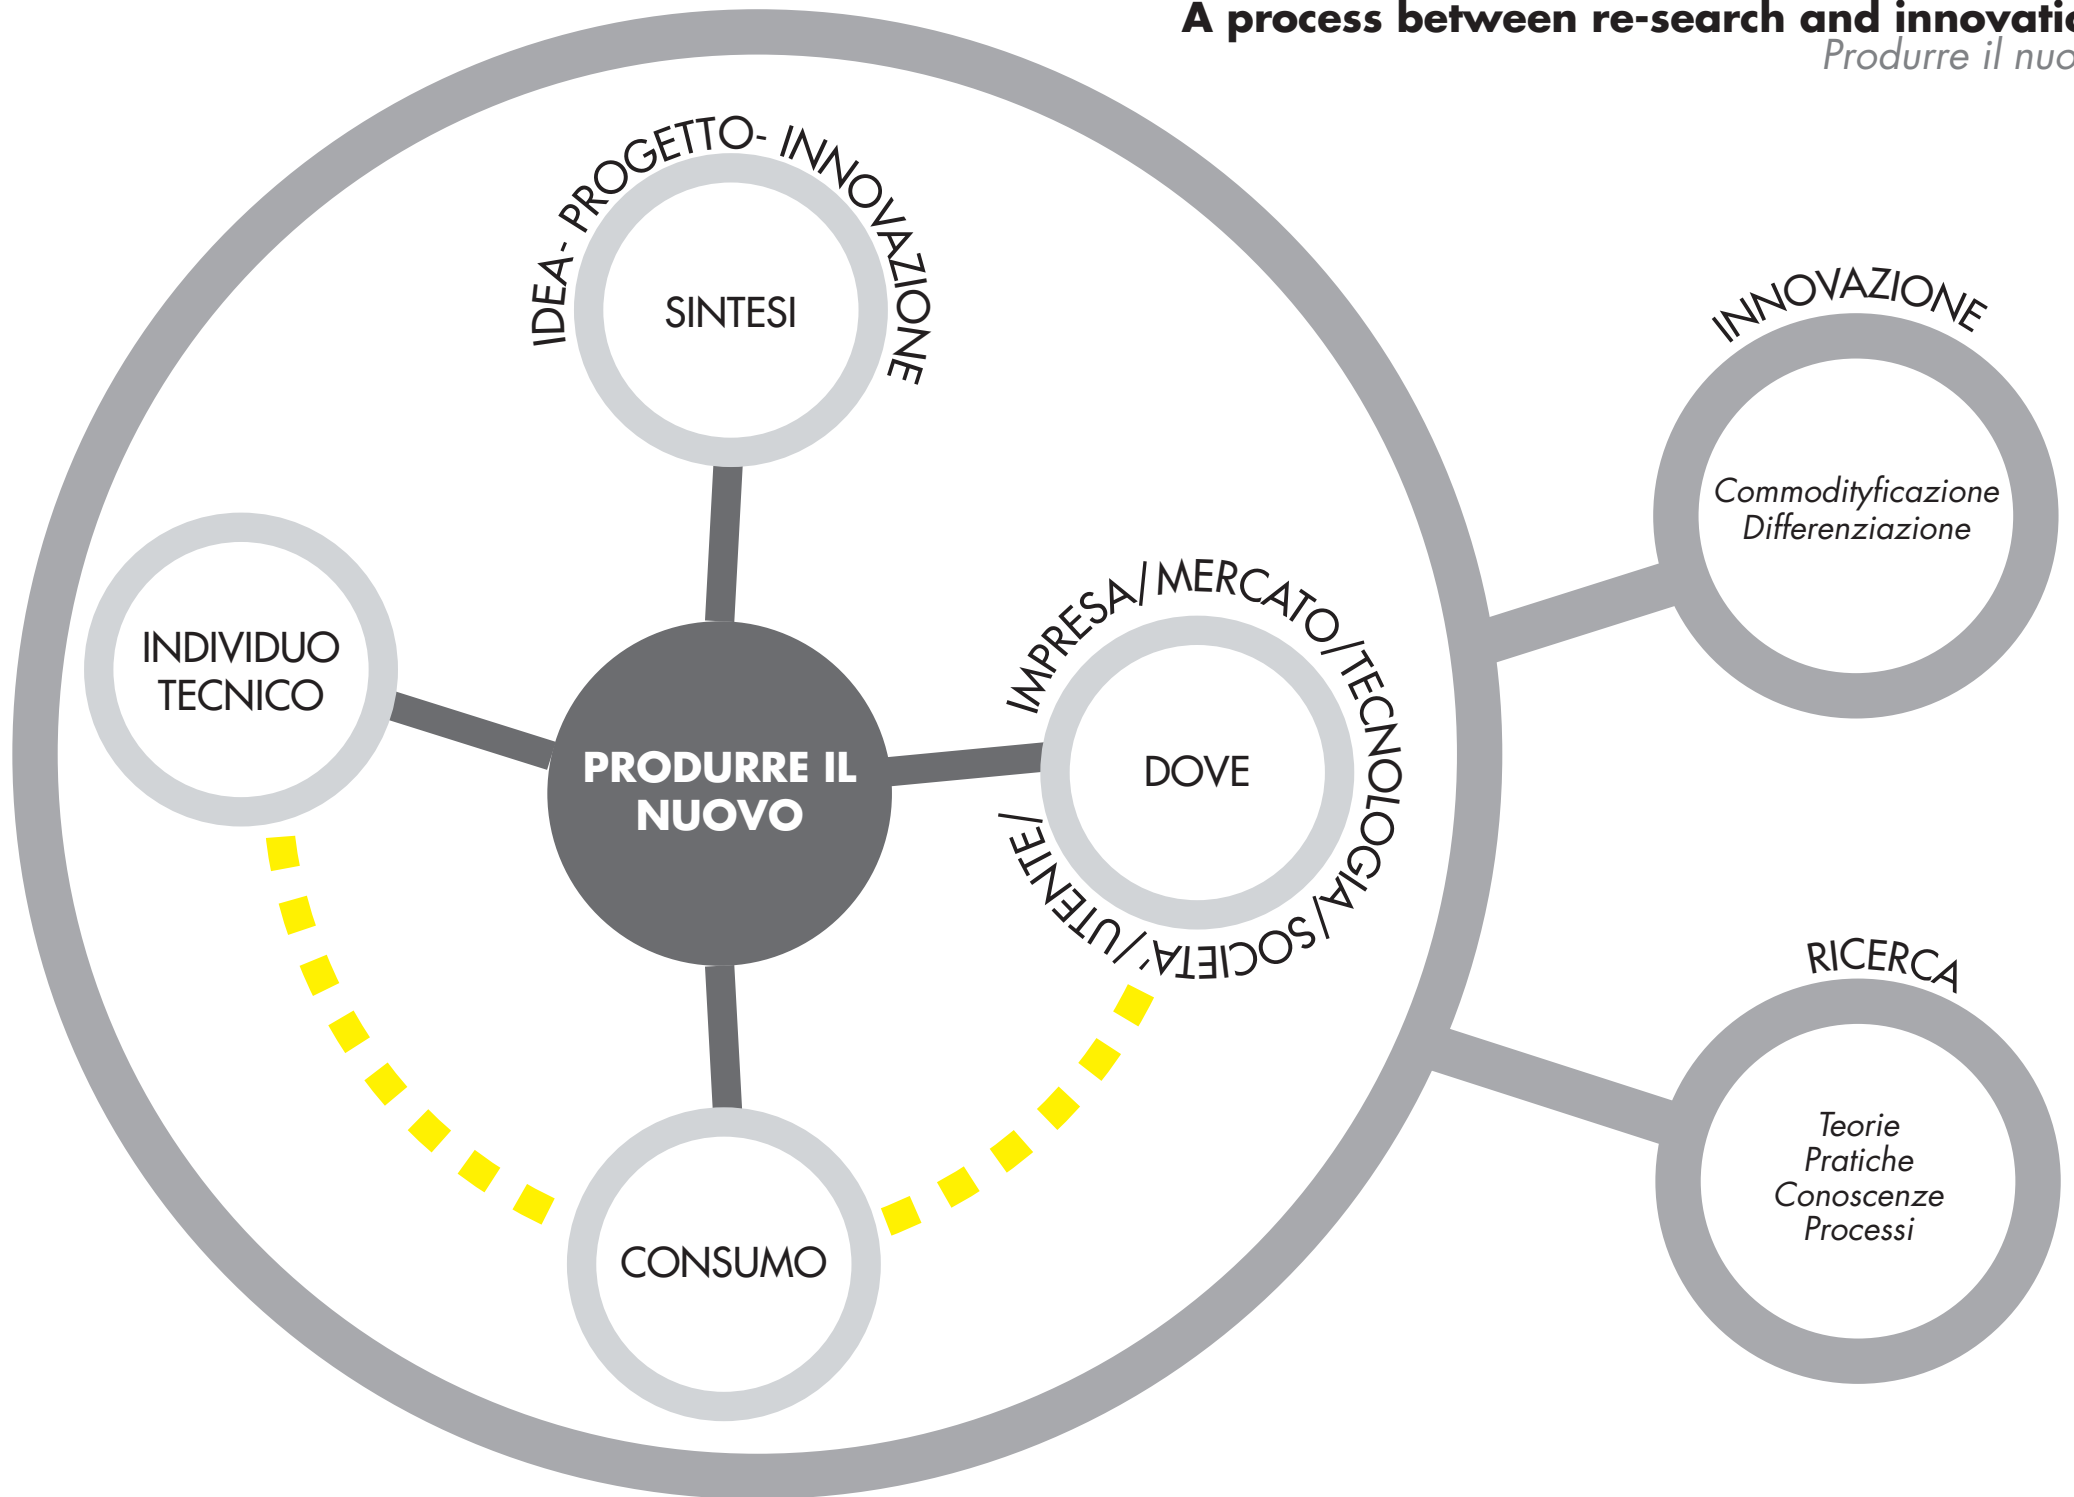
A process between re-search and innovati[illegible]
Produrre il nuo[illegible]

IDEA- PROGETTO- INNOVAZIONE

SINTESI

INNOVAZIONE

Commodityficazione
Differenziazione

INDIVIDUO
TECNICO

PRODURRE IL
NUOVO

IMPRESA/ MERCATO/TECNOLOGIA/SOCIETA'/UTENTE/

DOVE

RICERCA

Teorie
Pratiche
Conoscenze
Processi

CONSUMO